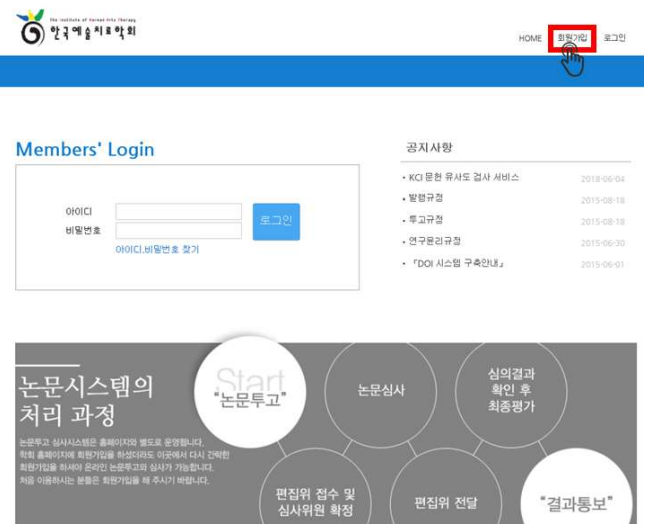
The Institute of Korean Arts Therapy
한국예술치료학회

HOME 회원가입 로그인

Members' Login

아이디
비밀번호
로그인
아이디.비밀번호 찾기

공지사항

· KCI 문헌 유사도 검사 서비스 2018-06-04
· 발행규정 2015-08-18
· 투고규정 2015-08-18
· 연구윤리규정 2015-06-30
· 『DOI 시스템 구축안내』 2015-06-01

논문시스템의 처리 과정

논문투고 심사시스템은 홈페이지와 별도로 운영됩니다. 학회 홈페이지에 회원가입을 하셨더라도 이곳에서 다시 간략한 회원가입을 하셔야 온라인 논문투고와 심사가 가능합니다. 처음 이용하시는 분들은 회원가입을 해 주시기 바랍니다.

Start
"논문투고"

논문심사

심의결과 확인 후 최종평가

편집위 접수 및 심사위원 확정

편집위 전달

"결과통보"